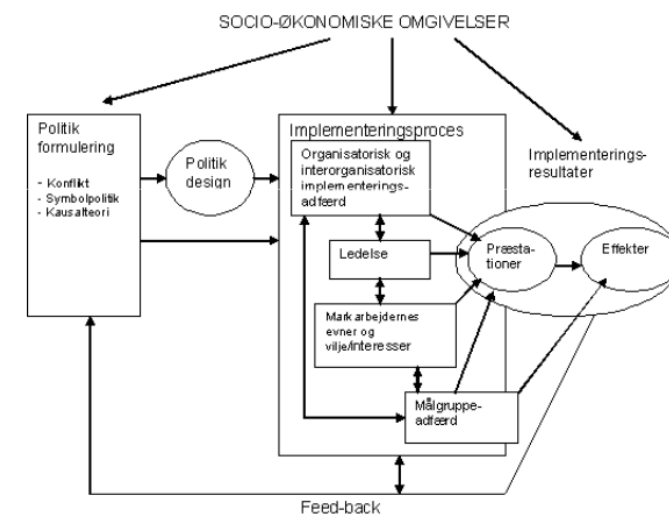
SOCIO-ØKONOMISKE OMGIVELSER

Politik formulering

- Konflikt
- Symbolpolitik
- Kausalteori

Politik design

Implementeringsproces

Organisatorisk og interorganisatorisk implementeringsadfærd

Ledelse

Markarbejdernes evner og vilje/interesser

Målgruppeadfærd

Implementeringsresultater

Præstationer

Effekter

Feed-back